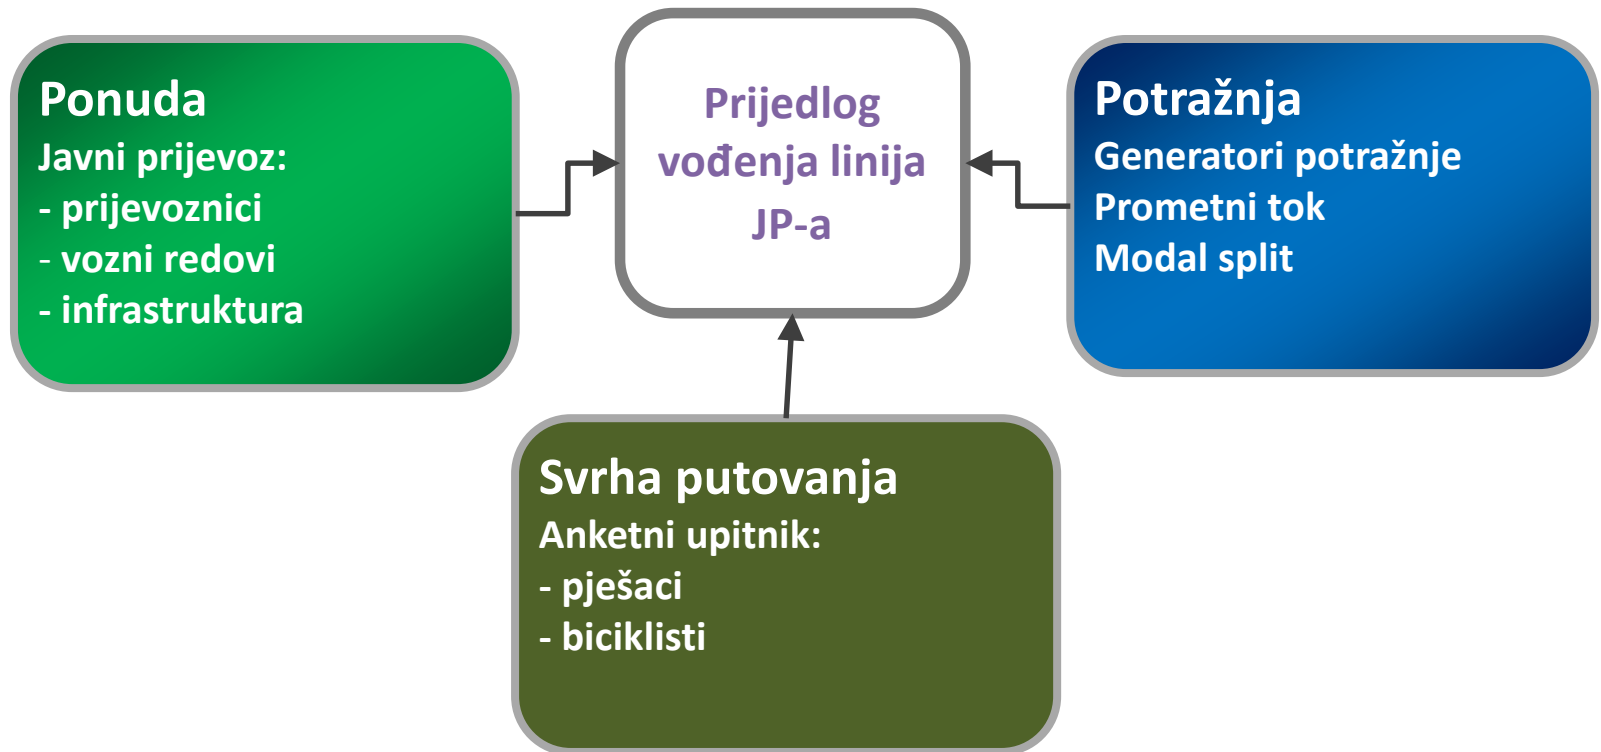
Ponuda
Javni prijevoz:
- prijevoznici
- vozni redovi
- infrastruktura

Prijedlog vođenja linija JP-a

Potražnja
Generatori potražnje
Prometni tok
Modal split

Svrha putovanja
Anketni upitnik:
- pješaci
- biciklisti